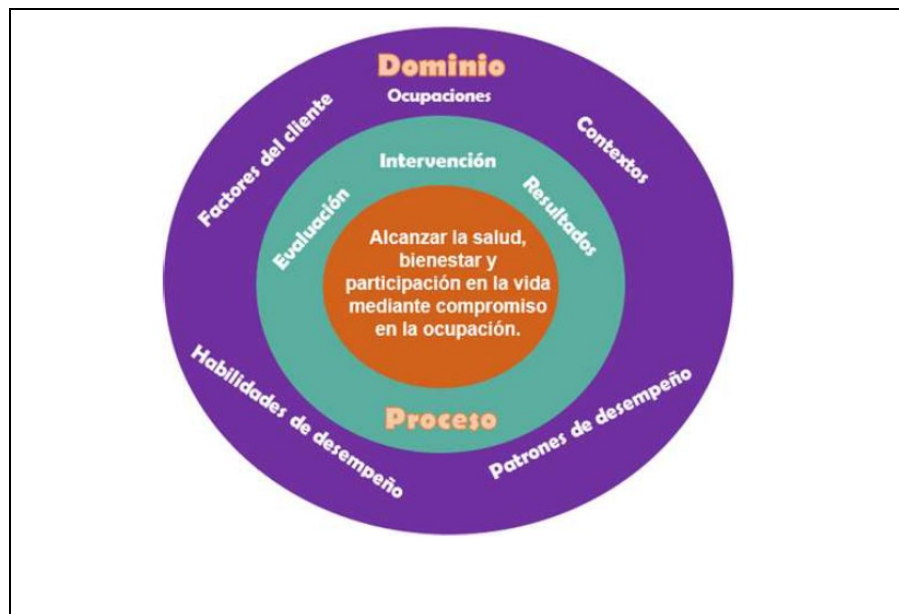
Dominio
Ocupaciones
Factores del cliente
Contextos
Intervención
Evaluación
Resultados
Alcanzar la salud, bienestar y participación en la vida mediante compromiso en la ocupación.
Proceso
Habilidades de desempeño
Patrones de desempeño